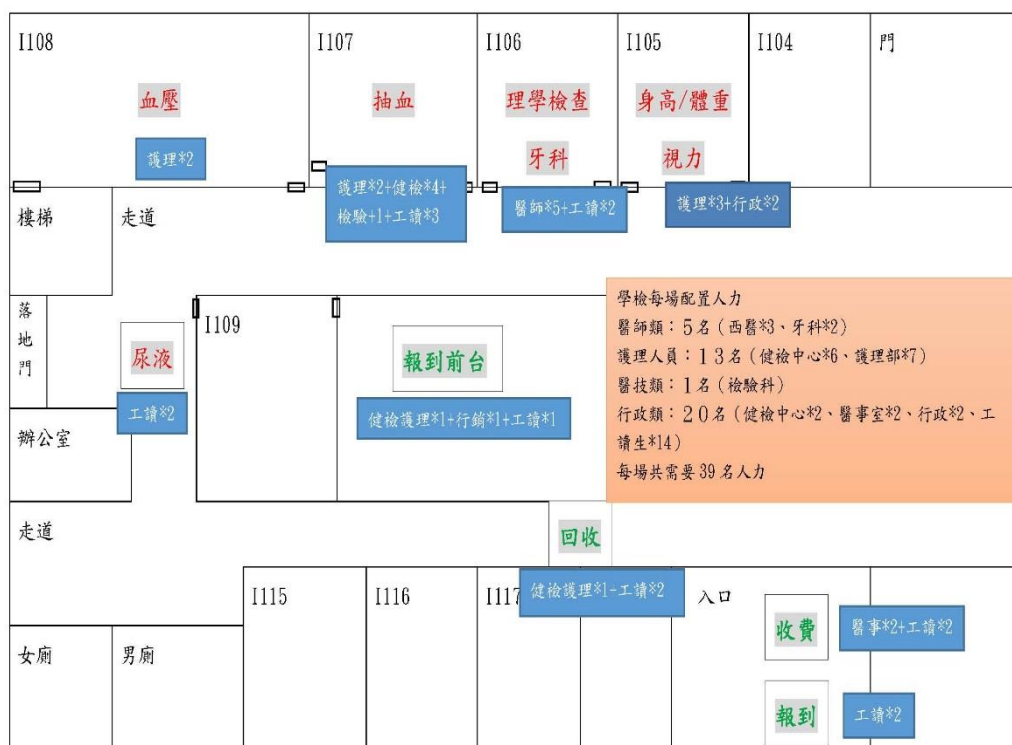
I108

血壓

護理*2

I107

抽血

護理*2+健檢*4+檢驗+1+工讀*3

I106

理學檢查

牙科

醫師*5+工讀*2

I105

身高/體重

視力

護理*3+行政*2

I104

門

樓梯

走道

落地門

尿液

工讀*2

辦公室

I109

報到前台

健檢護理*1+行銷*1+工讀*1

學檢每場配置人力
醫師類：5名（西醫*3、牙科*2）
護理人員：13名（健檢中心*6、護理部*7）
醫技類：1名（檢驗科）
行政類：20名（健檢中心*2、醫事室*2、行政*2、工讀生*14）
每場共需要39名人力

走道

回收

I115

I116

I117

健檢護理*1-工讀*2

入口

收費

醫事*2+工讀*2

女廁

男廁

報到

工讀*2